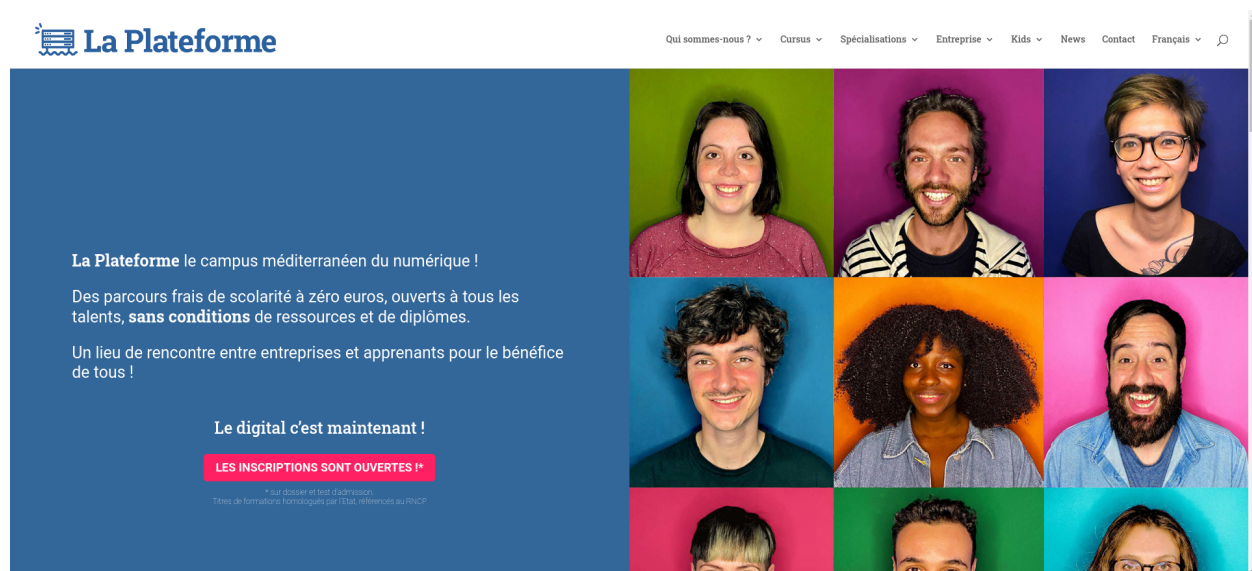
La Plateforme

Qui sommes-nous ? Cursus Spécialisations Entreprise Kids News Contact Français

**La Plateforme** le campus méditerranéen du numérique !

Des parcours frais de scolarité à zéro euros, ouverts à tous les talents, **sans conditions** de ressources et de diplômes.

Un lieu de rencontre entre entreprises et apprenants pour le bénéfice de tous !

Le digital c'est maintenant !

LES INSCRIPTIONS SONT OUVERTES !*

* sur dossier et test d'admission.
Titres de formations homologués par l'Etat, référencés au RNCP